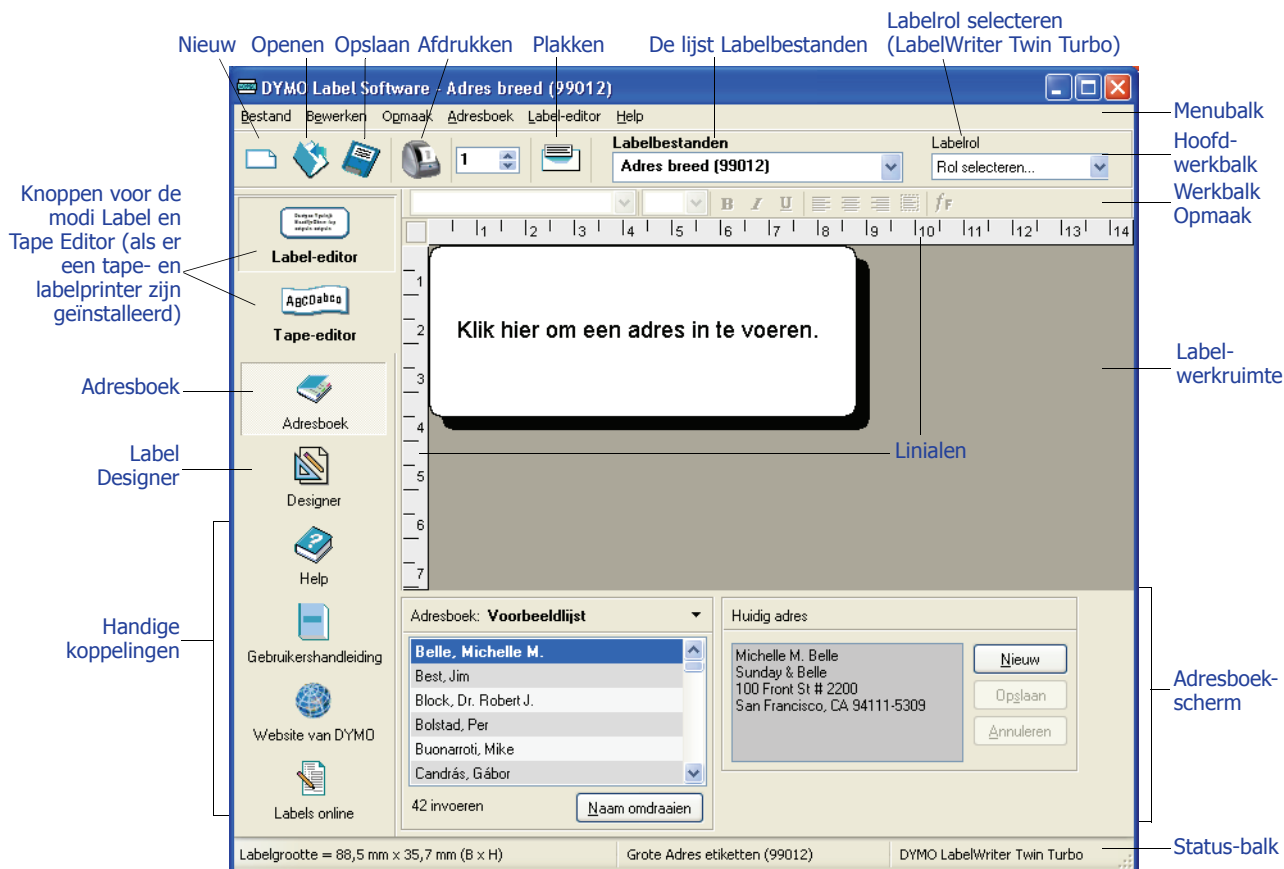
Nieuw Openen Opslaan Afdrukken Plakken De lijst Labelbestanden Labelrol selecteren (LabelWriter Twin Turbo)

DYMO Label Software - Adres breed (99012)

Bestand Bewerken Opmaak Adresboek Label-editor Help

Menubalk

Labelbestanden
Adres breed (99012)

Labelrol
Rol selecteren...

Hoofd-werkbalk

Werkbalk Opmaak

Knoppen voor de modi Label en Tape Editor (als er een tape- en labelprinter zijn geïnstalleerd)

Label-editor

ABCDabco

Tape-editor

1 2 3 4 5 6 7 8 9 10 11 12 13 14

Klik hier om een adres in te voeren.

Label-werkruimte

Adresboek

Adresboek

Label Designer

Designer

Linialen

Help

Handige koppelingen

Gebruikershandleiding

Website van DYMO

Labels online

Adresboek: Voorbeeldlijst

Belle, Michelle M.
Best, Jim
Block, Dr. Robert J.
Bolstad, Per
Buonarroti, Mike
Candrás, Gábor

42 invoeren

Naam omdraaien

Huidig adres

Michelle M. Belle
Sunday & Belle
100 Front St # 2200
San Francisco, CA 94111-5309

Nieuw
Opslaan
Annuleren

Adresboek-scherm

Labelgrootte = 88,5 mm x 35,7 mm (B x H)

Grote Adres etiketten (99012)

DYMO LabelWriter Twin Turbo

Status-balk